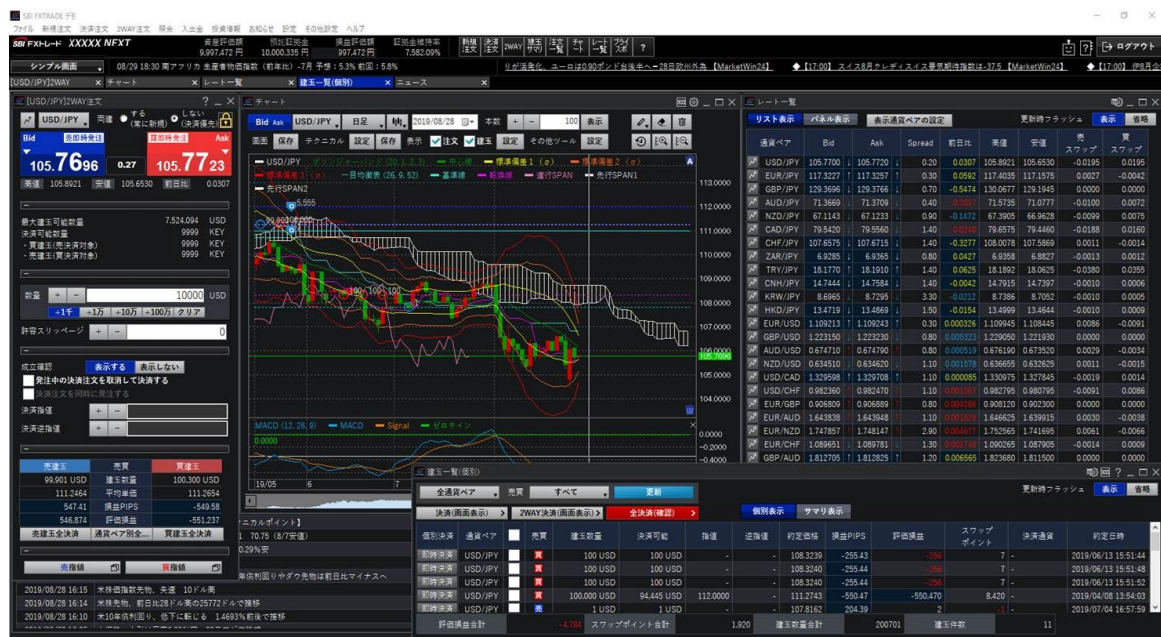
SBI FXTRADE FE
ファイル 新規注文 決済注文 2WAY注文 照会 入出金 投資情報 お知らせ 設定 その他設定 ヘルプ

SBI FXトレード XXXXX NFXT 資産評価額 9,997,472 円 預託証拠金 10,000,335 円 損益評価額 997,472 円 証拠金維持率 7,582.09%

新規注文 決済注文 2WAY 建玉一覧 注文一覧 チャート レート一覧 ブライス ?

ログアウト

シンプル画面 08/29 18:30 南アフリカ 生産者物価指数 (前年比) -7月 予想：5.3% 前回：5.8% リが先済化、ユーロは0.90ポンド台後半へ→28日欧州外為【MarketWin24】 ◆【17:00】スイス8月クレディスイス景気期待指数は-37.5【MarketWin24】 ◆【17:00】

[USD/JPY]2WAY チャート レート一覧 建玉一覧(個別) ニュース

[USD/JPY]2WAY注文

USD/JPY 両建 する(常に新規) しない(決済優先)

Bid 売即時発注 買即時発注 Ask
105.7696 0.27 105.7723
高値 105.8921 安値 105.6530 前日比 0.0307

最大建玉可能数量 7,524,094 USD
決済可能数量 9999 KEY
・買建玉(売決済対象) 9999 KEY
・売建玉(買決済対象) 9999 KEY

数量 10000 USD
+1千 +1万 +10万 +100万 クリア
許容スリッページ 0

成立確認 表示する 表示しない
発注中の決済注文を取消して決済する
決済注文を同時に発注する
決済指値
決済逆指値

| 売建玉 | 売買 | 買建玉 |
|---|---|---|
| 99,901 USD | 建玉数量 | 100,300 USD |
| 111.2464 | 平均単価 | 111.2654 |
| 547.41 | 損益PIPS | -549.58 |
| 546,874 | 評価損益 | -551,237 |

売建玉全決済 通貨ペア別全... 買建玉全決済
売指値 買指値

2019/08/28 16:15 米株価指数先物、失速 10ドル高
2019/08/28 16:15 米株先物、前日比28ドル高の25772ドルで推移
2019/08/28 16:10 米10年債利回り、低下に転じる 1.4693%前後で推移

チャート
Bid Ask USD/JPY 日足 2019/08/28 本数 100 表示
画面 保存 テクニカル 設定 保存 表示 注文 建玉 設定 その他ツール 設定
USD/JPY ボリンジャーバンド (20, 1, 2, 3) 中心線 標準偏差1(σ) 標準偏差2(σ) 標準偏差3(σ) 一目均衡表 (26, 9, 52) 基準線 転換線 遅行SPAN 先行SPAN1 先行SPAN2
113.0000 112.0000 111.0000 110.0000 109.0000 108.0000 107.0000 106.0000 105.0000 104.0000
MACD (12, 26, 9) MACD Signal ゼロライン
0.0000 -0.2000 -0.4000
19/05

ニカルポイント】
1 70.75 (8/7安値)
0.29%安
年債利回りやダウ先物は前日比マイナスへ

レート一覧
リスト表示 パネル表示 表示通貨ペアの設定 更新時フラッシュ 表示 省略

| 通貨ペア | Bid | Ask | Spread | 前日比 | 高値 | 安値 | 売スワップ | 買スワップ |
|---|---|---|---|---|---|---|---|---|
| USD/JPY | 105.7700 | 105.7720 | 0.20 | 0.0307 | 105.8921 | 105.6530 | -0.0195 | 0.0195 |
| EUR/JPY | 117.3227 | 117.3257 | 0.30 | 0.0592 | 117.4035 | 117.1575 | 0.0027 | -0.0042 |
| GBP/JPY | 129.3696 | 129.3766 | 0.70 | -0.5474 | 130.0677 | 129.1945 | 0.0000 | 0.0000 |
| AUD/JPY | 71.3669 | 71.3709 | 0.40 | -0.0307 | 71.5735 | 71.0777 | -0.0100 | 0.0072 |
| NZD/JPY | 67.1143 | 67.1233 | 0.90 | -0.1472 | 67.3905 | 66.9628 | -0.0099 | 0.0075 |
| CAD/JPY | 79.5420 | 79.5560 | 1.40 | -0.0240 | 79.6575 | 79.4460 | -0.0188 | 0.0160 |
| CHF/JPY | 107.6575 | 107.6715 | 1.40 | -0.3277 | 108.0078 | 107.5869 | 0.0011 | -0.0014 |
| ZAR/JPY | 6.9285 | 6.9365 | 0.80 | 0.0427 | 6.9358 | 6.8827 | -0.0013 | 0.0012 |
| TRY/JPY | 18.1770 | 18.1910 | 1.40 | 0.0625 | 18.1892 | 18.0625 | -0.0380 | 0.0355 |
| CNH/JPY | 14.7444 | 14.7584 | 1.40 | -0.0042 | 14.7915 | 14.7397 | -0.0010 | 0.0006 |
| KRW/JPY | 8.6965 | 8.7295 | 3.30 | -0.0212 | 8.7386 | 8.7052 | -0.0010 | 0.0005 |
| HKD/JPY | 13.4719 | 13.4869 | 1.50 | -0.0154 | 13.4999 | 13.4644 | -0.0010 | 0.0009 |
| EUR/USD | 1.109213 | 1.109243 | 0.30 | 0.000326 | 1.109945 | 1.108445 | 0.0086 | -0.0091 |
| GBP/USD | 1.223150 | 1.223230 | 0.80 | 0.005323 | 1.229050 | 1.221930 | 0.0000 | 0.0000 |
| AUD/USD | 0.674710 | 0.674790 | 0.80 | 0.000519 | 0.676190 | 0.673520 | 0.0029 | -0.0034 |
| NZD/USD | 0.634510 | 0.634620 | 1.10 | 0.001578 | 0.636655 | 0.632625 | 0.0011 | -0.0015 |
| USD/CAD | 1.329598 | 1.329708 | 1.10 | 0.000085 | 1.330975 | 1.327845 | -0.0019 | 0.0014 |
| USD/CHF | 0.982360 | 0.982470 | 1.10 | 0.001787 | 0.982795 | 0.980795 | -0.0001 | 0.0086 |
| EUR/GBP | 0.906809 | 0.906889 | 0.80 | 0.004286 | 0.908120 | 0.902300 | 0.0000 | 0.0000 |
| EUR/AUD | 1.643838 | 1.643948 | 1.10 | 0.001825 | 1.646625 | 1.639915 | 0.0030 | -0.0038 |
| EUR/NZD | 1.747857 | 1.748147 | 2.90 | 0.004677 | 1.752565 | 1.741695 | 0.0061 | -0.0066 |
| EUR/CHF | 1.089651 | 1.089781 | 1.30 | 0.001745 | 1.090265 | 1.087905 | -0.0014 | 0.0009 |
| GBP/AUD | 1.812705 | 1.812825 | 1.20 | 0.006565 | 1.823680 | 1.811500 | 0.0000 | 0.0000 |

建玉一覧(個別)
全通貨ペア 売買 すべて 更新 更新時フラッシュ 表示 省略
決済(画面表示) 2WAY決済(画面表示) 全決済(確認) 個別表示 サマリ表示

| 個別決済 | 通貨ペア | | 売買 | 建玉数量 | 決済可能 | 指値 | 逆指値 | 約定価格 | 損益PIPS | 評価損益 | スワップポイント | 決済通貨 | 約定日時 |
|---|---|---|---|---|---|---|---|---|---|---|---|---|---|
| 即時決済 | USD/JPY | | 買 | 100 USD | 100 USD | | | 108.3239 | -255.43 | -256 | 7 | - | 2019/06/13 15:51:44 |
| 即時決済 | USD/JPY | | 買 | 100 USD | 100 USD | | | 108.3240 | -255.44 | -256 | 7 | - | 2019/06/13 15:51:48 |
| 即時決済 | USD/JPY | | 買 | 100 USD | 100 USD | | | 108.3240 | -255.44 | -256 | 7 | - | 2019/06/13 15:51:52 |
| 即時決済 | USD/JPY | | 買 | 100,000 USD | 94,445 USD | 112.0000 | | 111.2743 | -550.47 | -550,470 | 8,420 | - | 2019/04/08 13:54:03 |
| 即時決済 | USD/JPY | | 売 | 1 USD | 1 USD | | | 107.8162 | 204.39 | 2 | -1 | - | 2019/07/04 16:57:59 |

評価損益合計 -4,784 スワップポイント合計 1,920 建玉数量合計 200701 建玉件数 11